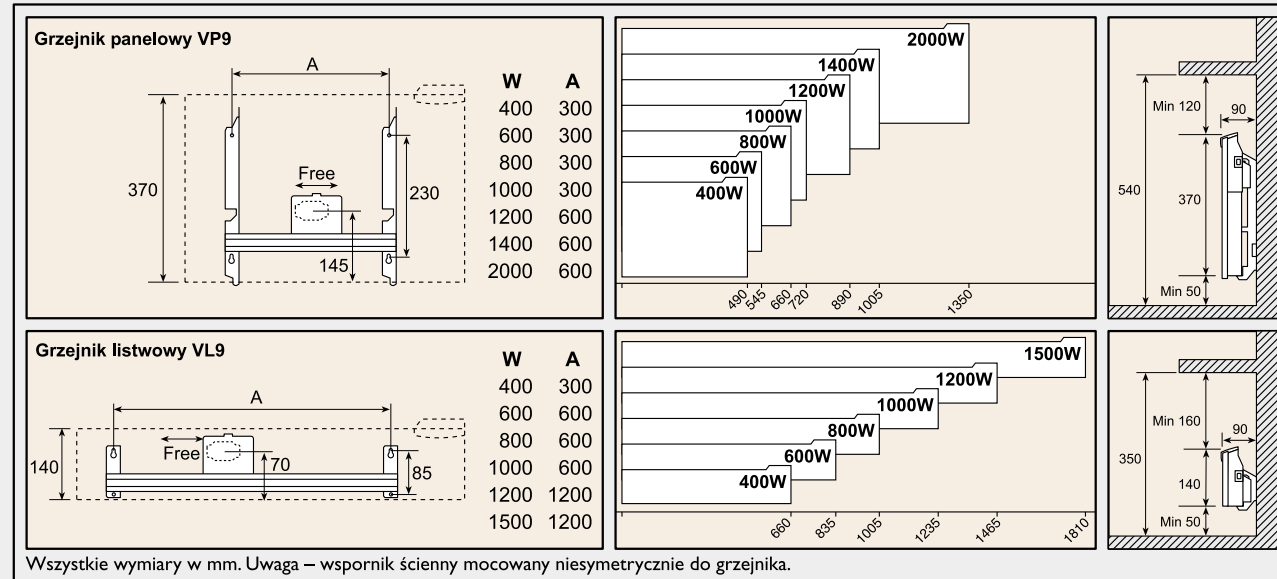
Grzejnik panelowy VP9

A

370

Free

230

145

| W | A |
|---|---|
| 400 | 300 |
| 600 | 300 |
| 800 | 300 |
| 1000 | 300 |
| 1200 | 600 |
| 1400 | 600 |
| 2000 | 600 |

2000W
1400W
1200W
1000W
800W
600W
400W

490 545 660 720 890 1005 1350

Min 120
90
540
370
Min 50

Grzejnik listwowy VL9

A

140

Free

70

85

| W | A |
|---|---|
| 400 | 300 |
| 600 | 600 |
| 800 | 600 |
| 1000 | 600 |
| 1200 | 1200 |
| 1500 | 1200 |

1500W
1200W
1000W
800W
600W
400W

660 835 1005 1235 1465 1810

Min 160
90
350
140
Min 50

Wszystkie wymiary w mm. Uwaga – wspornik ścienny mocowany niesymetrycznie do grzejnika.